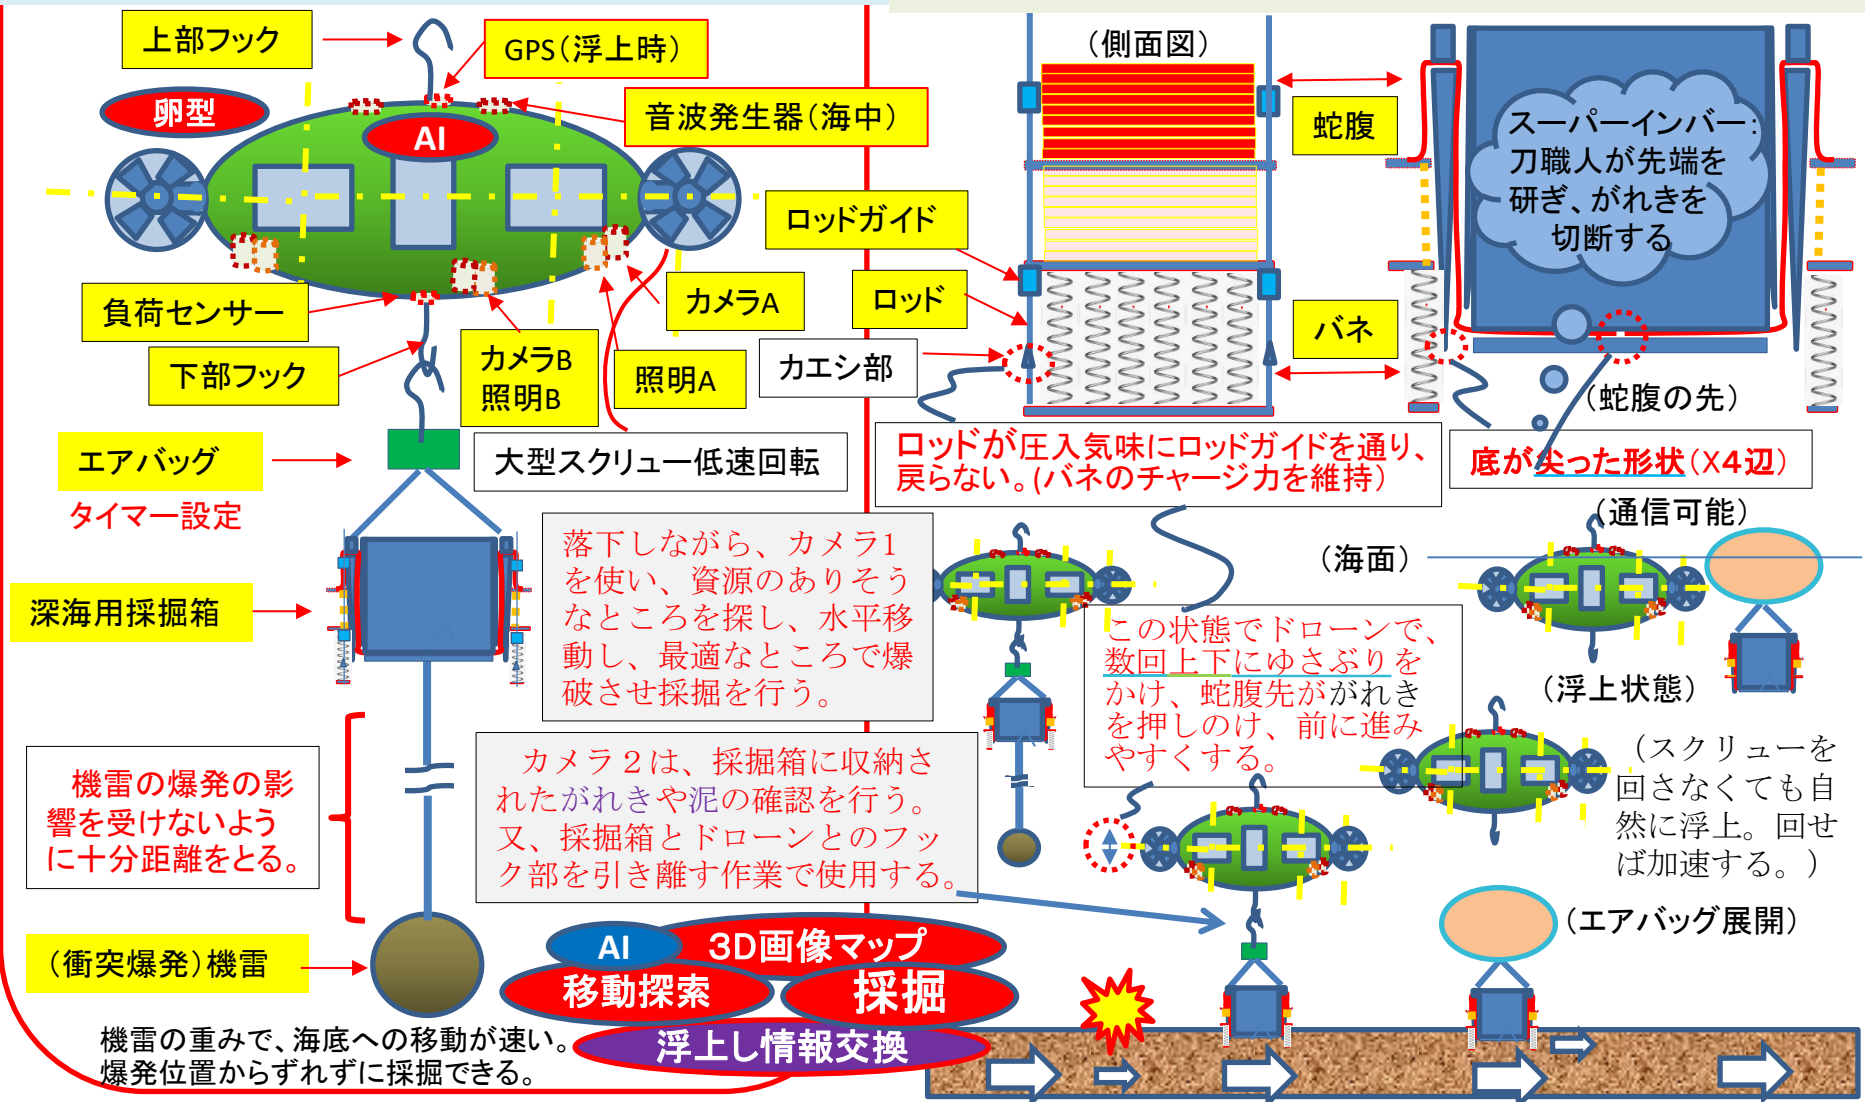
上部フック

GPS（浮上時）

卵型

AI

音波発生器（海中）

ロッドガイド

負荷センサー

カメラA

ロッド

下部フック

カメラB
照明B

照明A

カエシ部

エアバッグ

タイマー設定

大型スクリュー低速回転

深海用採掘箱

落下しながら、カメラ1を使い、資源のありそうなところを探し、水平移動し、最適なところで爆破させ採掘を行う。

機雷の爆発の影響を受けないように十分距離をとる。

カメラ２は、採掘箱に収納されたがれきや泥の確認を行う。又、採掘箱とドローンとのフック部を引き離す作業で使用する。

（衝突爆発）機雷

AI

3D画像マップ

移動探索

採掘

浮上し情報交換

機雷の重みで、海底への移動が速い。
爆発位置からずれずに採掘できる。

（側面図）

蛇腹

バネ

スーパーインバー：刀職人が先端を研ぎ、がれきを切断する

（蛇腹の先）

ロッドが圧入気味にロッドガイドを通り、戻らない。(バネのチャージ力を維持）

底が尖った形状（X4辺）

（通信可能）

（海面）

（浮上状態）

この状態でドローンで、数回上下にゆさぶりをかけ、蛇腹先ががれきを押しのけ、前に進みやすくする。

（スクリューを回さなくても自然に浮上。回せば加速する。）

（エアバッグ展開）